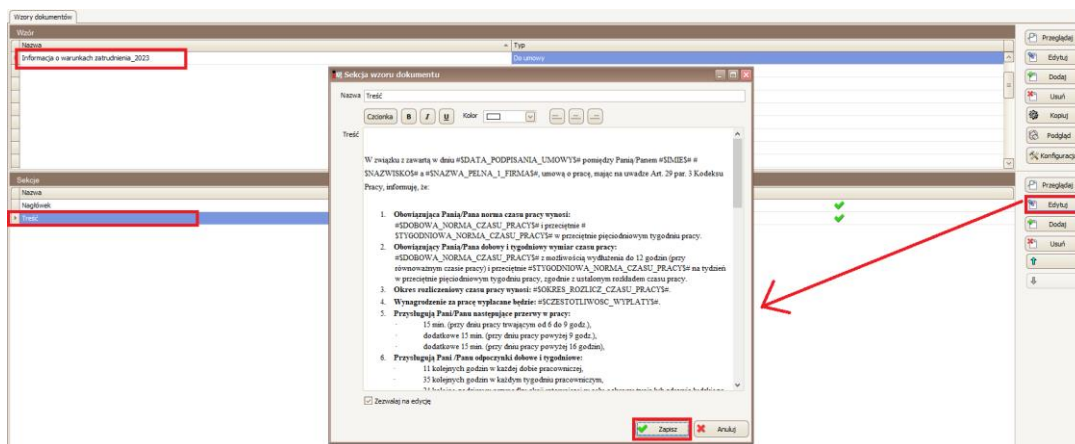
Wzory dokumentów

Wzór

| Nazwa | Typ |
|---|---|
| Informacja o warunkach zatrudnienia_2023 | Do umowy |

Przeglądaj
Edytuj
Dodaj
Usuń
Kopiuj
Podgląd
Konfiguracja

Sekcje

| Nazwa |
|---|
| Nagłówek |
| Treść |

Przeglądaj
Edytuj
Dodaj
Usuń

Sekcja wzoru dokumentu

Nazwa Treść

Czcionka B I U Kolor

Treść

W związku z zawartą w dniu #$DATA_PODPISANIA_UMOWY$# pomiędzy Panią/Panem #$IMIES$# #$NAZWISKO$# a #$NAZWA_PELNA_1_FIRMA$#, umową o pracę, mając na uwadze Art. 29 par. 3 Kodeksu Pracy, informuję, że:

1. Obowiązująca Panią/Pana norma czasu pracy wynosi: #$DOBOWA_NORMA_CZASU_PRACY$# i przeciętnie #$TYGODNIOWA_NORMA_CZASU_PRACY$# w przeciętnie pięciodniowym tygodniu pracy.
2. Obowiązujący Panią/Pana dobowy i tygodniowy wymiar czasu pracy: #$DOBOWA_NORMA_CZASU_PRACY$# z możliwością wydłużenia do 12 godzin (przy równoważnym czasie pracy) i przeciętnie #$TYGODNIOWA_NORMA_CZASU_PRACY$# na tydzień w przeciętnie pięciodniowym tygodniu pracy, zgodnie z ustalonym rozkładem czasu pracy.
3. Okres rozliczeniowy czasu pracy wynosi: #$OKRES_ROZLICZ_CZASU_PRACY$#.
4. Wynagrodzenie za pracę wypłacane będzie: #$CZESTOTLIWOSC_WYPLATY$#.
5. Przysługują Pani/Panu następujące przerwy w pracy:
15 min. (przy dniu pracy trwającym od 6 do 9 godz.),
dodatkowe 15 min. (przy dniu pracy powyżej 9 godz.),
dodatkowe 15 min. (przy dniu pracy powyżej 16 godzin),
6. Przysługują Pani /Panu odpoczynki dobowe i tygodniowe:
11 kolejnych godzin w każdej dobie pracowniczej,
35 kolejnych godzin w każdym tygodniu pracowniczym,
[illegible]

Zezwalaj na edycję

Zapisz
Anuluj